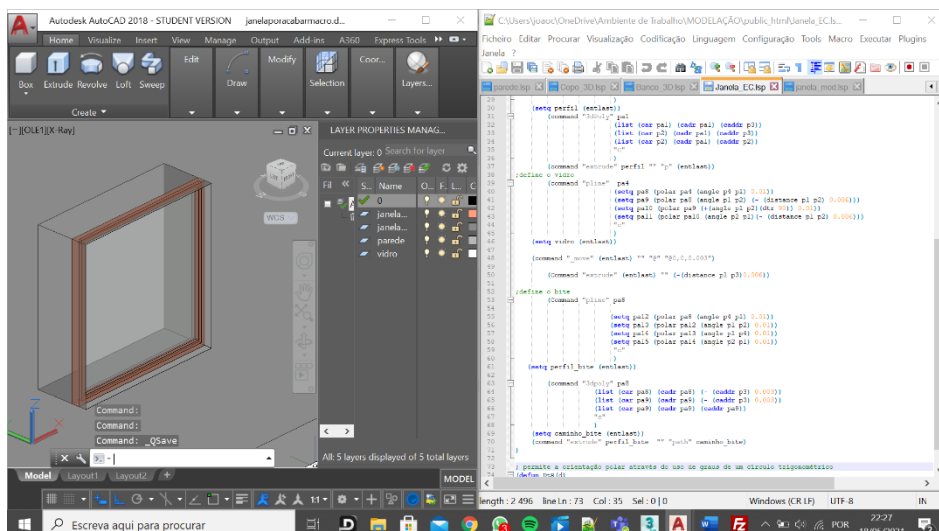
Autodesk AutoCAD 2018 - STUDENT VERSION janelaporacabarmacro.d...

Home Visualize Insert View Manage Output Add-ins A360 Express Tools

Box Extrude Revolve Loft Sweep Edit Draw Modify Selection Coor... Layers...

Create

[-][OLE1][X-Ray]

WCS

Command:
Command:
Command: _QSave

LAYER PROPERTIES MANAG...

Current layer: 0 Search for layer

Fil S.. Name O.. F.. L.. C..
0
janela...
janela...
parede
vidro

All: 5 layers displayed of 5 total layers

Model Layout1 Layout2 +

MODEL

C:\Users\joaoc\OneDrive\Ambiente de Trabalho\MODELAÇÃO\public_html\Janela_EC.ls...

Ficheiro Editar Procurar Visualização Codificação Linguagem Configuração Tools Macro Executar Plugins Janela ?

parede.lsp Copo_3D.lsp Banco_3D.lsp Janela_EC.lsp janela_mod.lsp

30 )
31 (setq perfil (entlast))
32 (command "3dpoly" pa1
33 (list (car pa1) (cadr pa1) (caddr p3))
34 (list (car p2) (cadr pa1) (caddr p3))
35 (list (car p2) (cadr pa1) (cadr p2))
36 "c"
37 )
38 (command "extrude" perfil "" "p" (entlast))
39 ;define o vidro
40 (command "pline" pa4
41 (setq pa8 (polar pa4 (angle p4 p1) 0.01))
42 (setq pa9 (polar pa8 (angle p1 p2) (- (distance p1 p2) 0.006)))
43 (setq pa10 (polar pa9 (+(angle p1 p2)(dtr 90)) 0.01))
44 (setq pa11 (polar pa10 (angle p1 p1) (- (distance p1 p2) 0.006)))
45 "c"
46 )
47 (setq vidro (entlast))
48 (command "_move" (entlast) "" "@" "@0,0,0.003")
49 (command "extrude" (entlast) "" (-(distance p1 p3)0.006))
50
51 ;define o bite
52 (command "pline" pa8
53 (setq pa12 (polar pa8 (angle p4 p1) 0.01))
54 (setq pa13 (polar pa12 (angle p1 p2) 0.01))
55 (setq pa14 (polar pa13 (angle p1 p4) 0.01))
56 (setq pa15 (polar pa14 (angle p2 p1) 0.01))
57 "c"
58 )
59 (setq perfil_bite (entlast))
60 (command "3dpoly" pa8
61 (list (car pa8) (cadr pa8) (- (caddr p3) 0.003))
62 (list (car pa9) (cadr pa9) (- (caddr p3) 0.003))
63 (list (car pa9) (cadr pa9) (caddr pa9))
64 "c"
65 )
66 (setq caminho_bite (entlast))
67 (command "extrude" perfil_bite "" "path" caminho_bite)
68 )
69
70
71
72 ; permite a orientação polar através do uso de graus de um circulo trigonométrico
73 (defun DTR (d)

length : 2 496 line Ln : 73 Col : 35 Sel : 0 | 0 Windows (CR LF) UTF-8 IN

Escreva aqui para procurar

POR 22:27